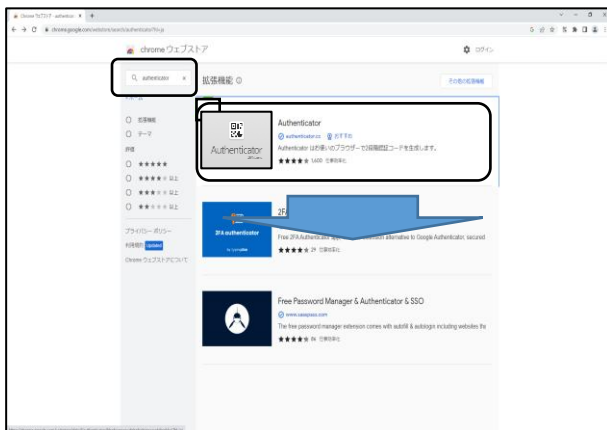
Chrome ウェブストア - authenticator
chrome.google.com/webstore/search/authenticator?hl=ja
chrome ウェブストア
ログイン
authenticator
拡張機能
その他の拡張機能
拡張機能
テーマ
評価
★★★★★
★★★★ 以上
★★★ 以上
★★ 以上
プライバシー ポリシー
利用規約 Updated
Chrome ウェブストアについて
Authenticator
authenticator.cc おすすめ
Authenticator はお使いのブラウザーで2段階認証コードを生成します。
★★★★ 1,600 仕事効率化
2FA
2FA authenticator
Free 2FA Authenticator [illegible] alternative to Google Authenticator, secured
★★★★ 29 仕事効率化
Free Password Manager & Authenticator & SSO
www.zerapass.com
The free password manager extension comes with autofill & autologin including websites the
★★★★ 84 仕事効率化